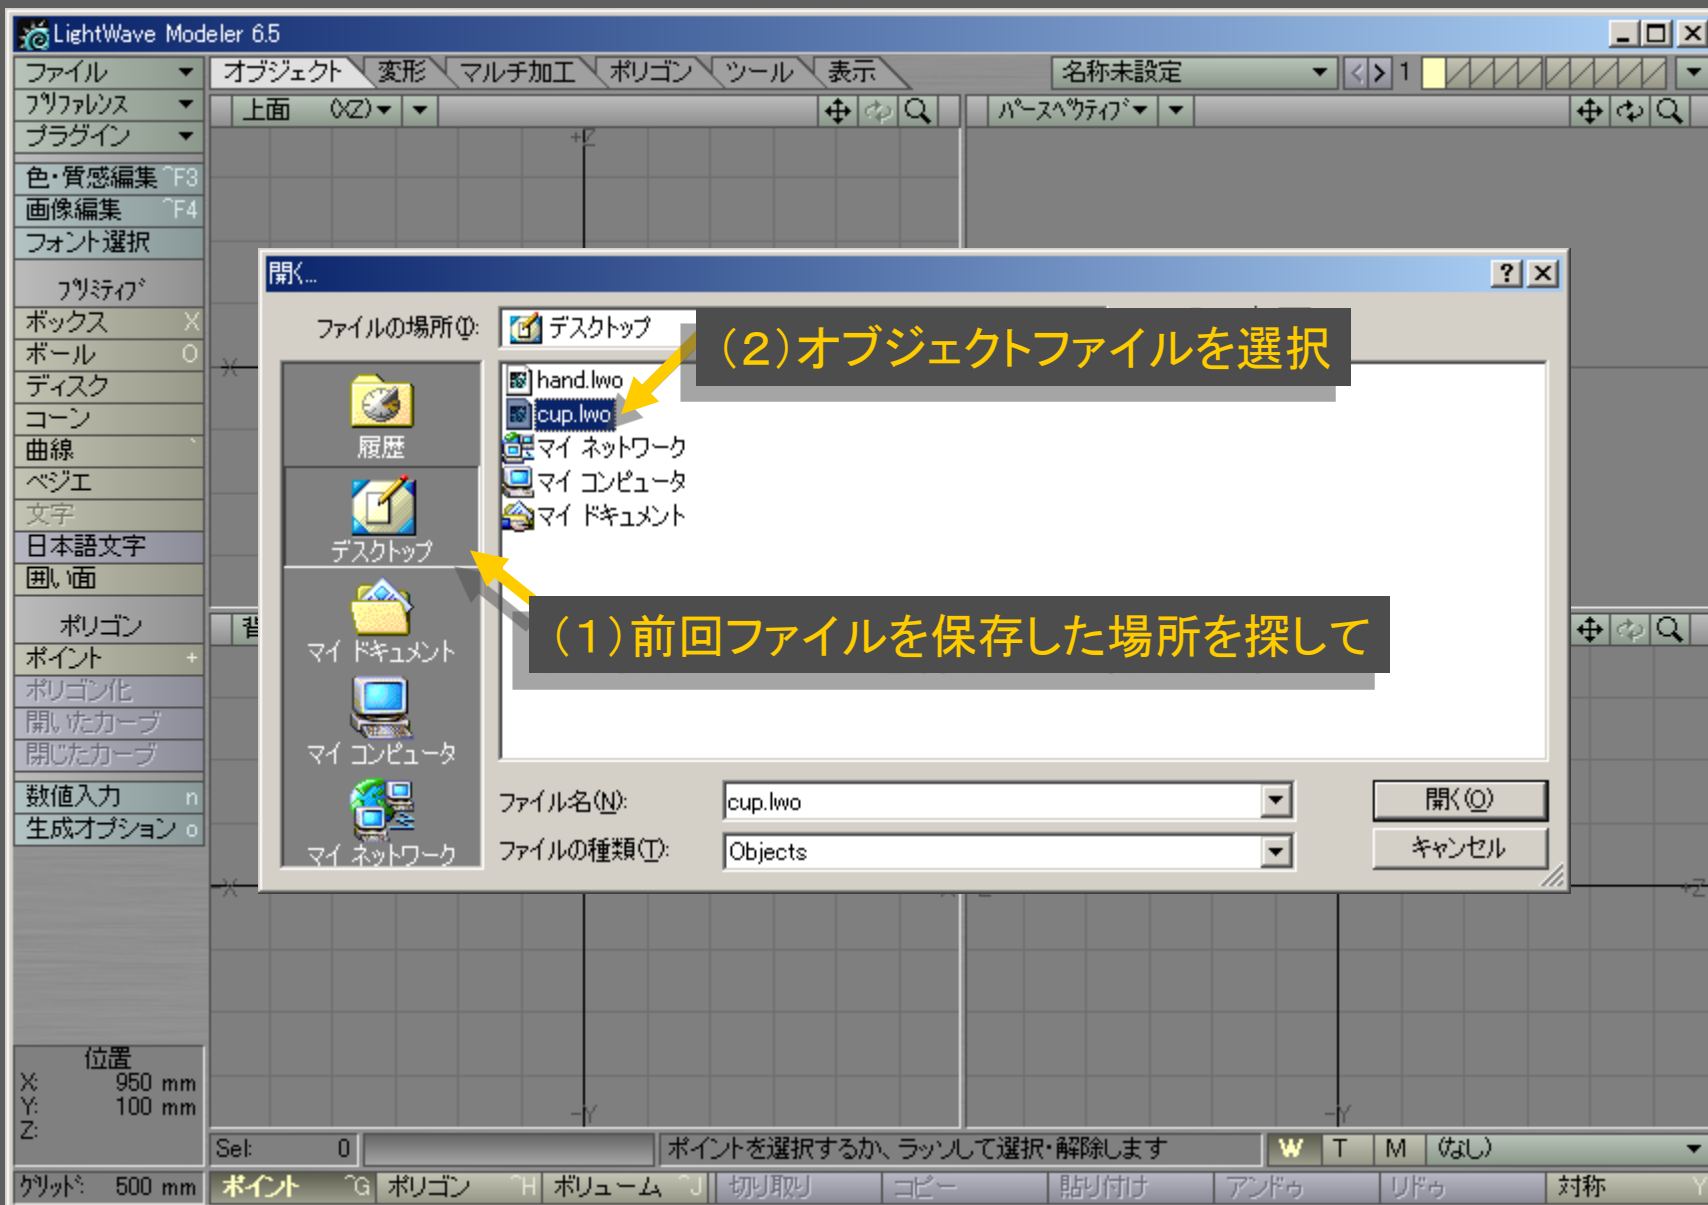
LightWave Modeler 6.5

ファイル
ﾌﾟﾘﾌｧﾚﾝｽ
プラグイン
色・質感編集 ^F3
画像編集 ^F4
フォント選択
ﾌﾟﾘﾐﾃｨﾌﾞ
ボックス X
ボール O
ディスク
コーン
曲線
ベジエ
文字
日本語文字
囲い面
ポリゴン
ポイント +
ポリゴン化
開いたカーブ
閉じたカーブ
数値入力 n
生成オプション o

オブジェクト 変形 マルチ加工 ポリゴン ツール 表示
名称未設定 1
上面 (XZ)
ﾊﾟｰｽﾍﾟｸﾃｨﾌﾞ

開く...
ファイルの場所(I): デスクトップ
履歴
デスクトップ
マイ ドキュメント
マイ コンピュータ
マイ ネットワーク
hand.lwo
cup.lwo
マイ ネットワーク
マイ コンピュータ
マイ ドキュメント
ファイル名(N): cup.lwo
ファイルの種類(T): Objects
開く(O)
キャンセル

(2)オブジェクトファイルを選択
(1)前回ファイルを保存した場所を探して

位置
X: 950 mm
Y: 100 mm
Z:
ｸﾞﾘｯﾄﾞ: 500 mm
Sel: 0
ポイントを選択するか、ラッソして選択・解除します
W T M (なし)
ポイント ^G ポリゴン ^H ボリューム ^J 切り取り コピー 貼り付け アンドゥ リドゥ 対称 Y